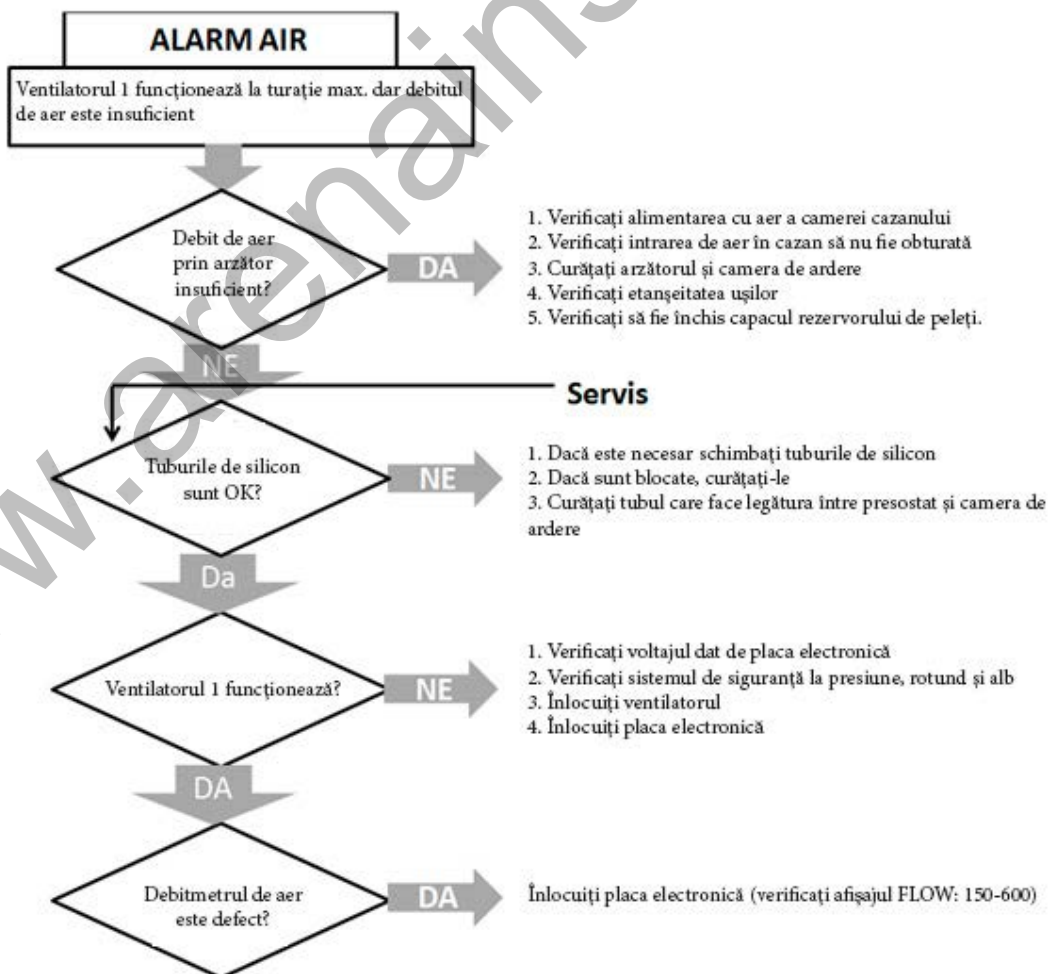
ALARM AIR

Ventilatorul 1 funcționează la turație max. dar debitul de aer este insuficient

Debit de aer prin arzător insuficient?

DA

1. Verificați alimentarea cu aer a camerei cazanului
2. Verificați intrarea de aer în cazan să nu fie obturată
3. Curățați arzătorul și camera de ardere
4. Verificați etanșeitatea ușilor
5. Verificați să fie închis capacul rezervorului de peleți.

NE

Servis

Tuburile de silicon sunt OK?

NE

1. Dacă este necesar schimbați tuburile de silicon
2. Dacă sunt blocate, curățați-le
3. Curățați tubul care face legătura între presostat și camera de ardere

Da

Ventilatorul 1 funcționează?

NE

1. Verificați voltajul dat de placa electronică
2. Verificați sistemul de siguranță la presiune, rotund și alb
3. Înlocuiți ventilatorul
4. Înlocuiți placa electronică

DA

Debitmetrul de aer este defect?

DA

Înlocuiți placa electronică (verificați afișajul FLOW: 150-600)